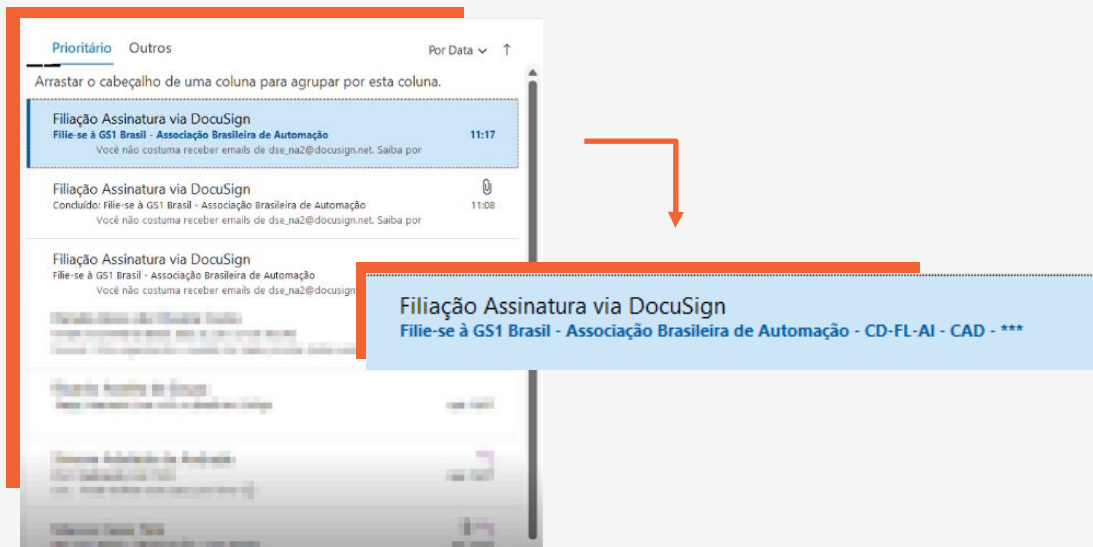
Prioritário Outros

Por Data ↑

Arrastar o cabeçalho de uma coluna para agrupar por esta coluna.

Filiação Assinatura via DocuSign
Filie-se à GS1 Brasil - Associação Brasileira de Automação 11:17
Você não costuma receber emails de dse_na2@docusign.net. Saiba por

Filiação Assinatura via DocuSign
Concluído: Filie-se à GS1 Brasil - Associação Brasileira de Automação 11:08
Você não costuma receber emails de dse_na2@docusign.net. Saiba por

Filiação Assinatura via DocuSign
Filie-se à GS1 Brasil - Associação Brasileira de Automação
Você não costuma receber emails de dse_na2@docusign

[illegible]

Filiação Assinatura via DocuSign
Filie-se à GS1 Brasil - Associação Brasileira de Automação - CD-FL-AI - CAD - ***